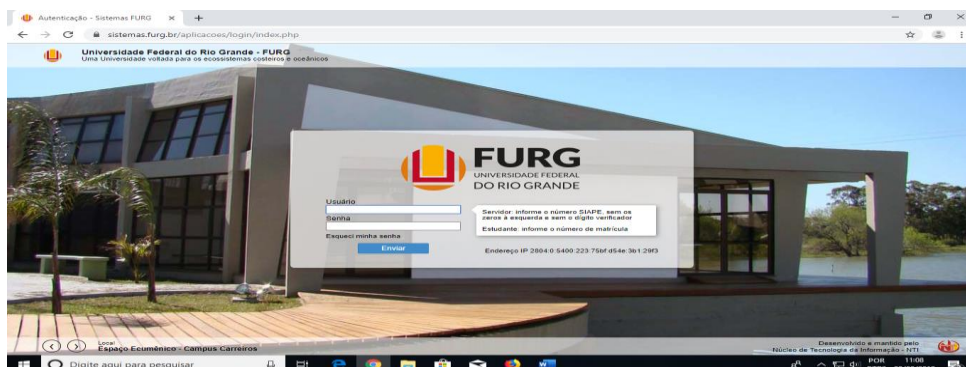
Autenticação - Sistemas FURG ×  +

sistemas.furg.br/aplicacoes/login/index.php

Universidade Federal do Rio Grande - FURG
Uma Universidade voltada para os ecossistemas costeiros e oceânicos

FURG
UNIVERSIDADE FEDERAL
DO RIO GRANDE

Usuário

Senha

Esqueci minha senha

Enviar

Servidor: informe o número SIAPE, sem os zeros à esquerda e sem o dígito verificador

Estudante: informe o número de matrícula

Endereço IP 2804:0:5400:223:75bf:d54e:3b1:29f3

Local
Espaço Ecumênico - Campus Carreiros

Desenvolvido e mantido pelo
Núcleo de Tecnologia da Informação - NTI

Digite aqui para pesquisar

POR
11:08